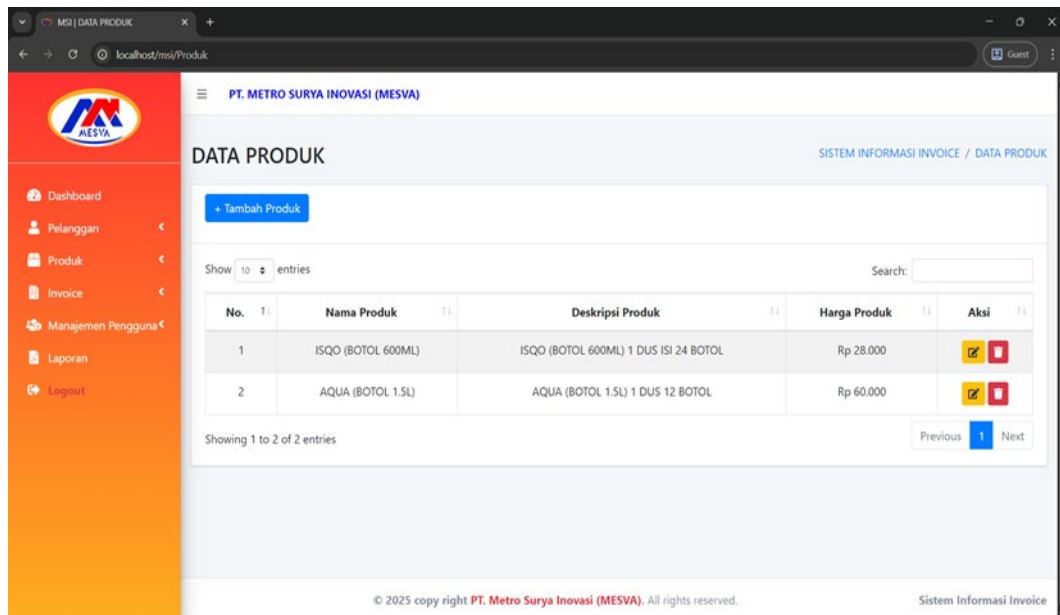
MSI | DATA PRODUK
localhost/msi/Produk
Guest

MESVA

Dashboard
Pelanggan
Produk
Invoice
Manajemen Pengguna
Laporan
Logout

PT. METRO SURYA INOVASI (MESVA)

DATA PRODUK

SISTEM INFORMASI INVOICE / DATA PRODUK

+ Tambah Produk

Show 10 entries

Search:

| No. | Nama Produk | Deskripsi Produk | Harga Produk | Aksi |
|---|---|---|---|---|
| 1 | ISQO (BOTOL 600ML) | ISQO (BOTOL 600ML) 1 DUS ISI 24 BOTOL | Rp 28.000 | |
| 2 | AQUA (BOTOL 1.5L) | AQUA (BOTOL 1.5L) 1 DUS 12 BOTOL | Rp 60.000 | |

Showing 1 to 2 of 2 entries

Previous 1 Next

© 2025 copy right PT. Metro Surya Inovasi (MESVA). All rights reserved.

Sistem Informasi Invoice